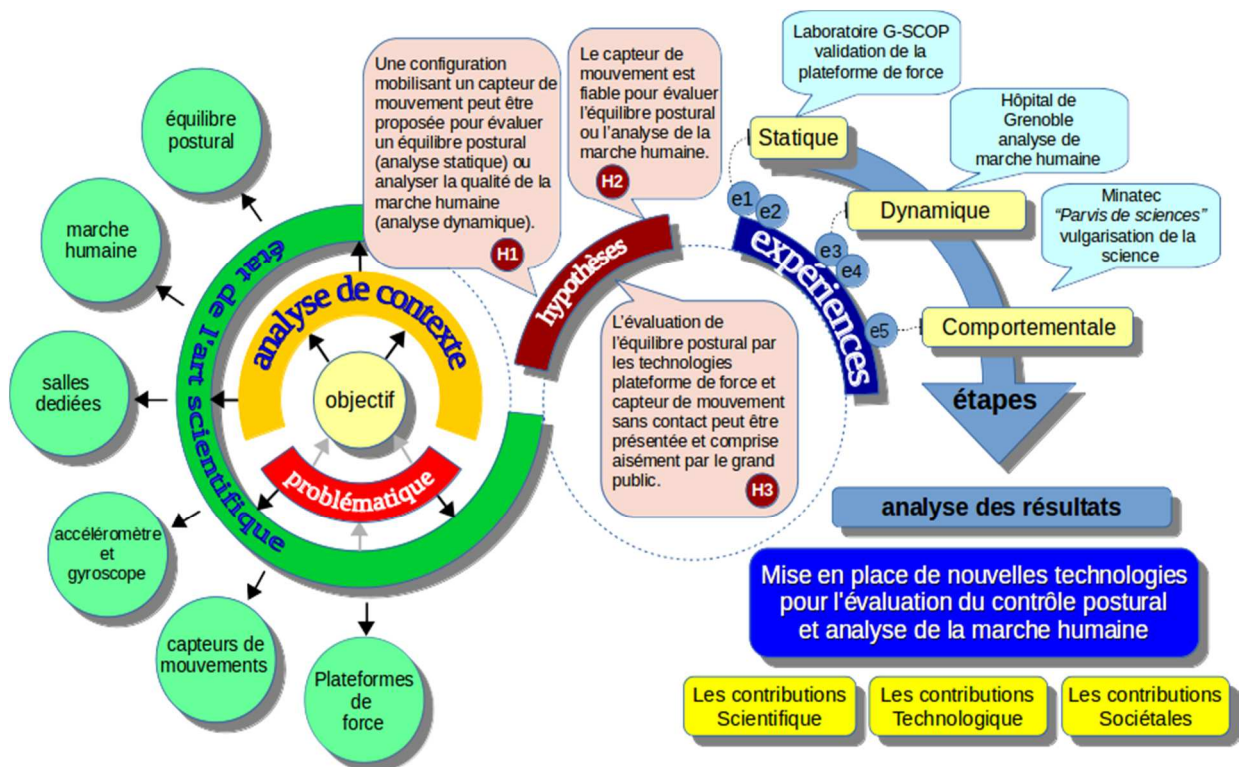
équilibre postural

marche humaine

salles dediées

accéléromètre et gyroscope

capteurs de mouvements

Plateformes de force

état de l'art scientifique

analyse de contexte

objectif

problématique

Une configuration mobilisant un capteur de mouvement peut être proposée pour évaluer un équilibre postural (analyse statique) ou analyser la qualité de la marche humaine (analyse dynamique).
H1

Le capteur de mouvement est fiable pour évaluer l'équilibre postural ou l'analyse de la marche humaine.
H2

hypothèses

L'évaluation de l'équilibre postural par les technologies plateforme de force et capteur de mouvement sans contact peut être présentée et comprise aisément par le grand public.
H3

Laboratoire G-SCOP validation de la plateforme de force

Hôpital de Grenoble analyse de marche humaine

Minatec "Parvis de sciences" vulgarisation de la science

Statique

e1 e2

Dynamique

e3 e4

expériences

e5

Comportementale

étapes

analyse des résultats

Mise en place de nouvelles technologies pour l'évaluation du contrôle postural et analyse de la marche humaine

Les contributions Scientifique

Les contributions Technologique

Les contributions Sociétales